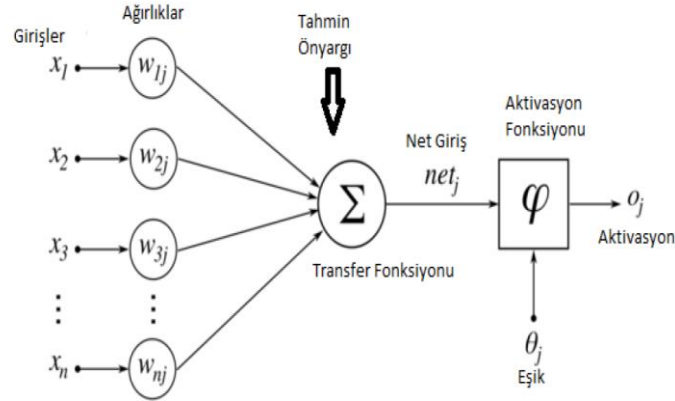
Girişler

Ağırlıklar

Tahmin Önyargı

$x_1$

$w_{1j}$

$x_2$

$w_{2j}$

$x_3$

$w_{3j}$

$\vdots$

$\vdots$

$x_n$

$w_{nj}$

$\Sigma$

Transfer Fonksiyonu

Net Giriş

$net_j$

Aktivasyon Fonksiyonu

$\varphi$

$o_j$

Aktivasyon

$\theta_j$

Eşik